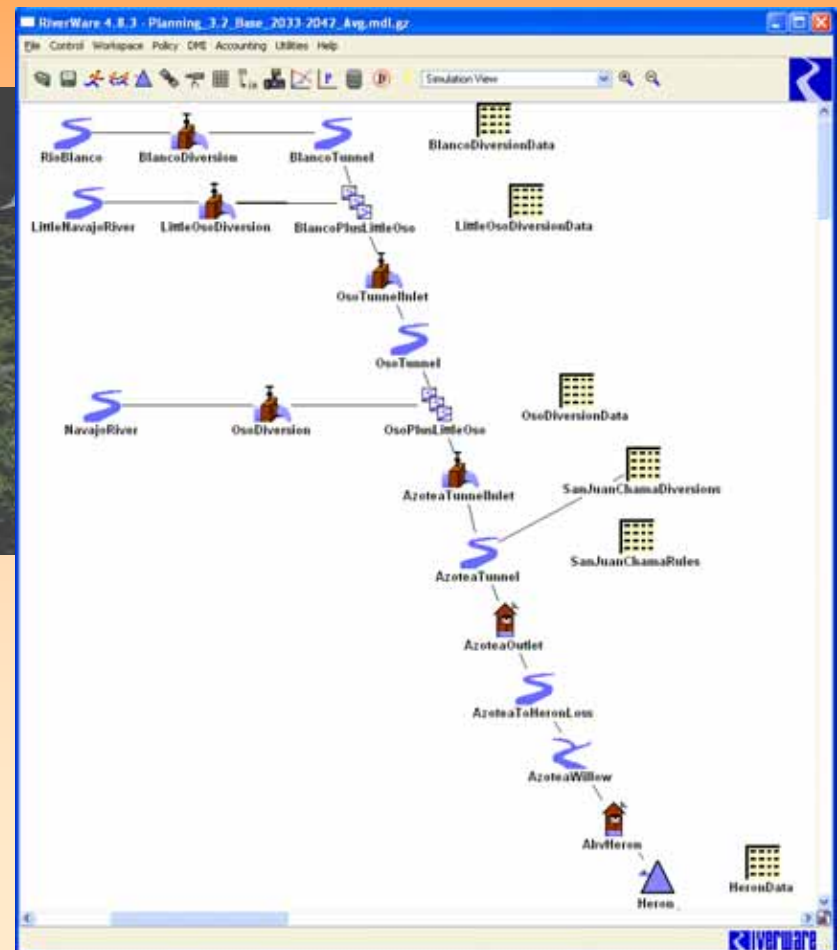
RiverWare 4.8.3 - Planning_3.2_Base_2033-2047_Avg.mdl.gz

File Control Workspace Policy DMI Accounting Utilities Help

Simulation View

RioBlanco

BlancoDiversion

BlancoTunnel

BlancoDiversionData

LittleNavajoRiver

LittleOsoDiversion

BlancoPlusLittleOso

LittleOsoDiversionData

OsoTunnelInlet

OsoTunnel

NavajoRiver

OsoDiversion

OsoPlusLittleOso

OsoDiversionData

AzoteaTunnelInlet

SanJuanChamaDiversions

SanJuanChamaRules

AzoteaTunnel

AzoteaOutlet

AzoteaToHeronLoss

AzoteaWillow

AbvHeron

Heron

HeronData

RiverWare